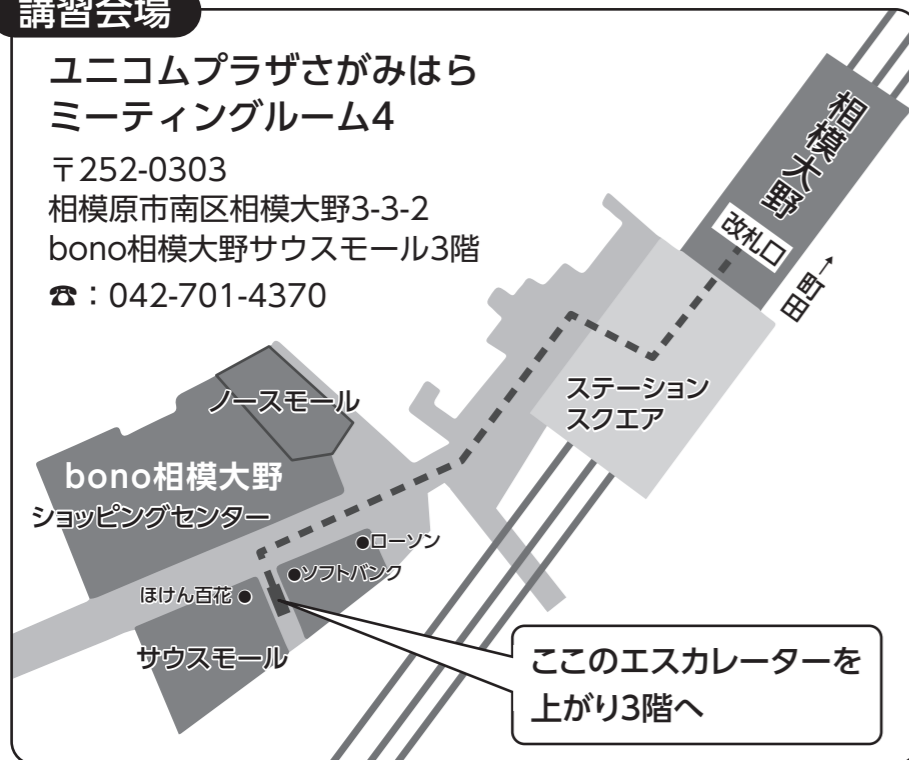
講習会場

ユニコムプラザさがみはら
ミーティングルーム4

〒252-0303
相模原市南区相模大野3-3-2
bono相模大野サウスモール3階
☎：042-701-4370

相模大野

改札口

↑町田

ステーション
スクエア

ノースモール

bono相模大野
ショッピングセンター

●ローソン
●ソフトバンク
ほけん百花●

サウスモール

ここのエスカレーターを
上がり3階へ